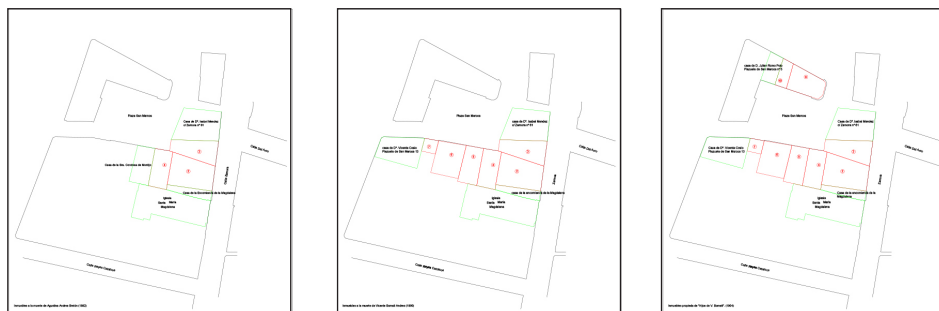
Plaza San Marcos

Casa de Dª. Isabel Mendez c/ Zamora nº 61

Casa de la Sta. Carmina de Mendoz

Calle San Pedro

Casa de la Encomienda de la Magdalena

Iglesia Santa María Magdalena

Calle Angela Cardoso

Inmuebles a la muerte de Agustina Andrés Barbó (1883)

Plaza San Marcos

casa de Dª. Isabel Mendez c/ Zamora nº 61

casa de Dª. Vicenta Cuaco Plazuela de San Marcos 13

Calle San Pedro

casa de la encomienda de la Magdalena

Iglesia Santa María Magdalena

Calle Angela Cardoso

Inmuebles a la muerte de Vicente Bernad Andrés (1898)

casa de D. Julián Ramo Puig Plazuela de San Marcos nº 5

Plaza San Marcos

Casa de Dª. Isabel Mendez c/ Zamora nº 61

Casa de Dª. Vicenta Cuaco Plazuela de San Marcos 13

Calle San Pedro

Casa de la encomienda de la Magdalena

Iglesia Santa María Magdalena

Calle Angela Cardoso

Inmuebles propiedad de "Hijos de V. Bernad", (1904)